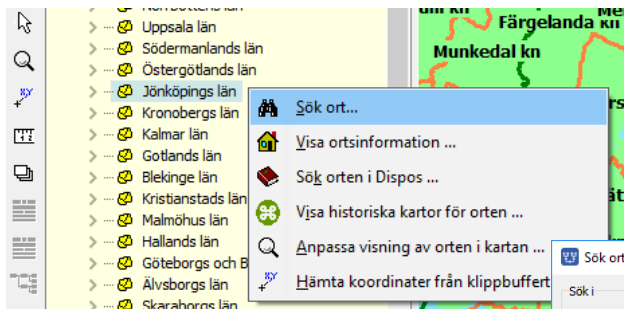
Norrbottens län
Uppsala län
Södermanlands län
Östergötlands län
Jönköpings län
Kronobergs län
Kalmar län
Gotlands län
Blekinge län
Kristianstads län
Malmöhus län
Hallands län
Göteborgs och B
Älvsborgs län
Skaraborgs län

Sök ort...
Visa ortsinformation ...
Sök orten i Dispos ...
Visa historiska kartor för orten ...
Anpassa visning av orten i kartan ...
Hämta koordinater från klippbuffert

Färgelanda kn
Munkedal kn

Sök ort
Sök i